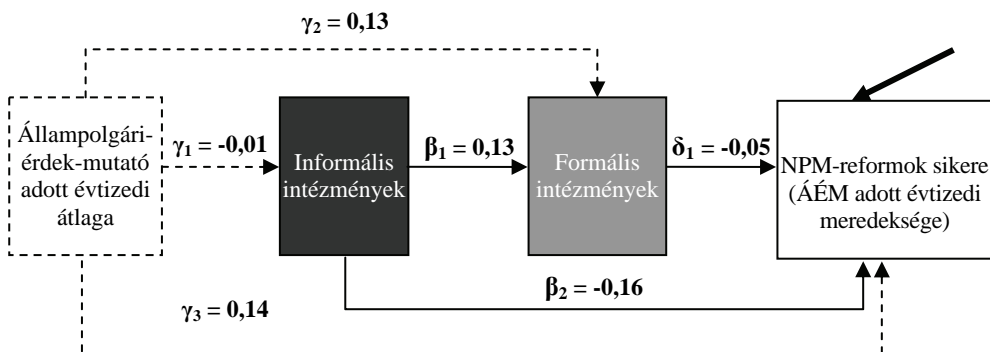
$\gamma_2$ = 0,13

Állampolgári-érdek-mutató adott évtizedi átlaga

$\gamma_1$ = -0,01

Informális intézmények

$\beta_1$ = 0,13

Formális intézmények

$\delta_1$ = -0,05

NPM-reformok sikere (ÁÉM adott évtizedi meredeksége)

$\beta_2$ = -0,16

$\gamma_3$ = 0,14